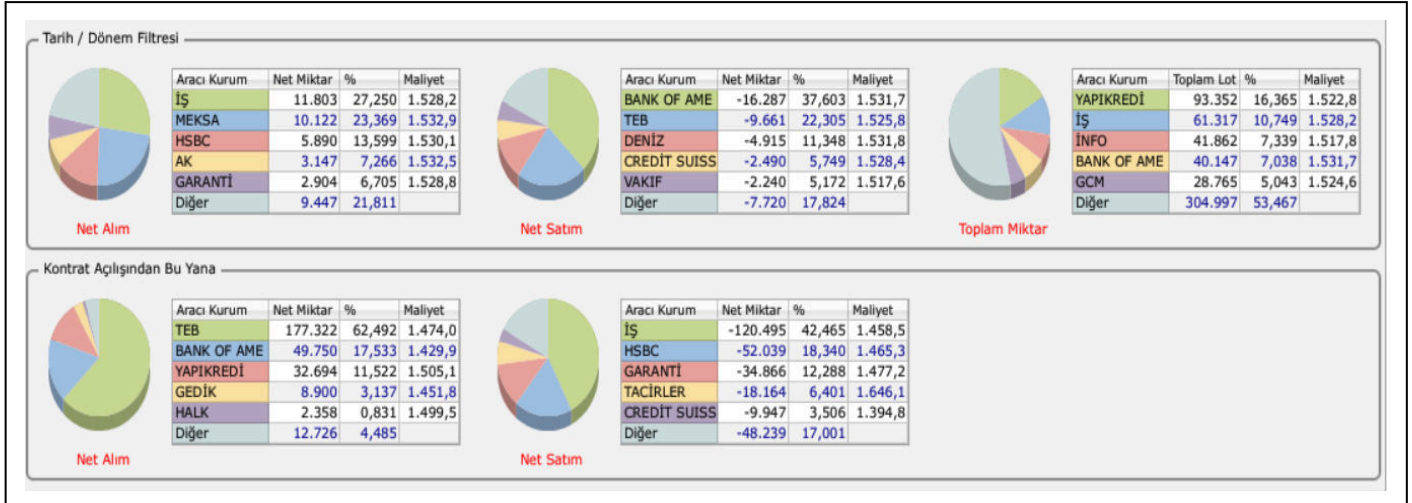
Tarih / Dönem Filtresi

| Aracı Kurum | Net Miktar | % | Maliyet |
|---|---|---|---|
| İŞ | 11.803 | 27,250 | 1.528,2 |
| MEKSA | 10.122 | 23,369 | 1.532,9 |
| HSBC | 5.890 | 13,599 | 1.530,1 |
| AK | 3.147 | 7,266 | 1.532,5 |
| GARANTİ | 2.904 | 6,705 | 1.528,8 |
| Diğer | 9.447 | 21,811 | |

Net Alım

| Aracı Kurum | Net Miktar | % | Maliyet |
|---|---|---|---|
| BANK OF AME | -16.287 | 37,603 | 1.531,7 |
| TEB | -9.661 | 22,305 | 1.525,8 |
| DENİZ | -4.915 | 11,348 | 1.531,8 |
| CREDİT SUISS | -2.490 | 5,749 | 1.528,4 |
| VAKIF | -2.240 | 5,172 | 1.517,6 |
| Diğer | -7.720 | 17,824 | |

Net Satım

| Aracı Kurum | Toplam Lot | % | Maliyet |
|---|---|---|---|
| YAPIKREDİ | 93.352 | 16,365 | 1.522,8 |
| İŞ | 61.317 | 10,749 | 1.528,2 |
| İNFO | 41.862 | 7,339 | 1.517,8 |
| BANK OF AME | 40.147 | 7,038 | 1.531,7 |
| GCM | 28.765 | 5,043 | 1.524,6 |
| Diğer | 304.997 | 53,467 | |

Toplam Miktar

Kontrat Açılışından Bu Yana

| Aracı Kurum | Net Miktar | % | Maliyet |
|---|---|---|---|
| TEB | 177.322 | 62,492 | 1.474,0 |
| BANK OF AME | 49.750 | 17,533 | 1.429,9 |
| YAPIKREDİ | 32.694 | 11,522 | 1.505,1 |
| GEDİK | 8.900 | 3,137 | 1.451,8 |
| HALK | 2.358 | 0,831 | 1.499,5 |
| Diğer | 12.726 | 4,485 | |

Net Alım

| Aracı Kurum | Net Miktar | % | Maliyet |
|---|---|---|---|
| İŞ | -120.495 | 42,465 | 1.458,5 |
| HSBC | -52.039 | 18,340 | 1.465,3 |
| GARANTİ | -34.866 | 12,288 | 1.477,2 |
| TACİRLER | -18.164 | 6,401 | 1.646,1 |
| CREDİT SUISS | -9.947 | 3,506 | 1.394,8 |
| Diğer | -48.239 | 17,001 | |

Net Satım